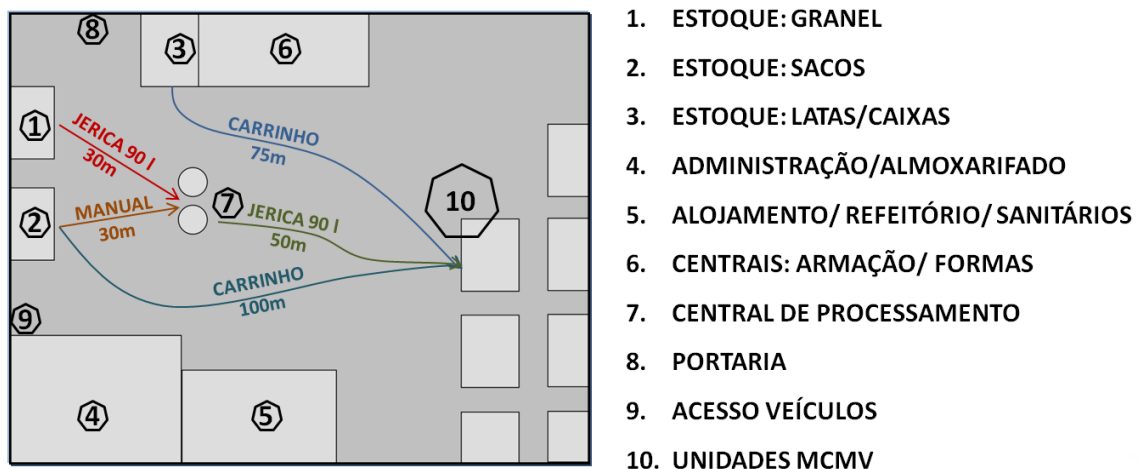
8
3
6
1
JERICA 90 l
30m
CARRINHO
75m
2
MANUAL
30m
7
JERICA 90 l
50m
10
CARRINHO
100m
9
4
5

1. ESTOQUE: GRANEL
2. ESTOQUE: SACOS
3. ESTOQUE: LATAS/CAIXAS
4. ADMINISTRAÇÃO/ALMOXARIFADO
5. ALOJAMENTO/ REFEITÓRIO/ SANITÁRIOS
6. CENTRAIS: ARMAÇÃO/ FORMAS
7. CENTRAL DE PROCESSAMENTO
8. PORTARIA
9. ACESSO VEÍCULOS
10. UNIDADES MCMV